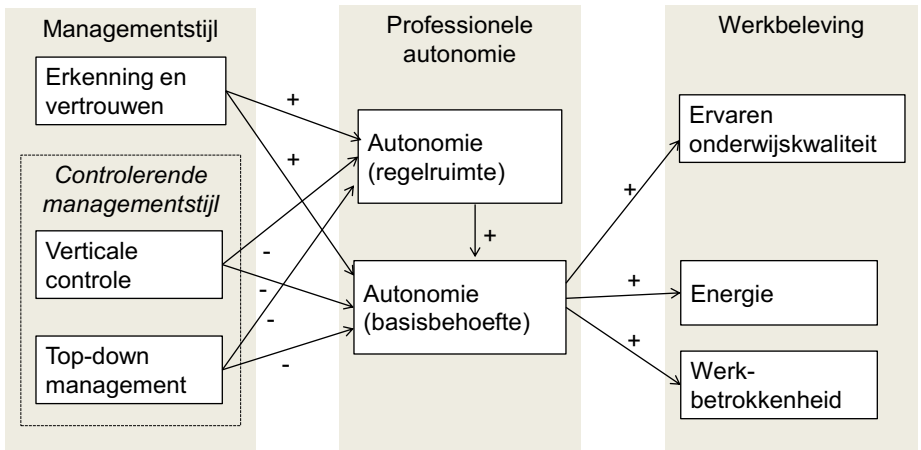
Managementstijl

Erkenning en vertrouwen

Controlerende managementstijl

Verticale controle

Top-down management

Professionele autonomie

Autonomie (regelruimte)

Autonomie (basisbehoefte)

Werkbeleving

Ervaren onderwijskwaliteit

Energie

Werk-betrokkenheid

+
+
-
-
-
-
+
+
+
+